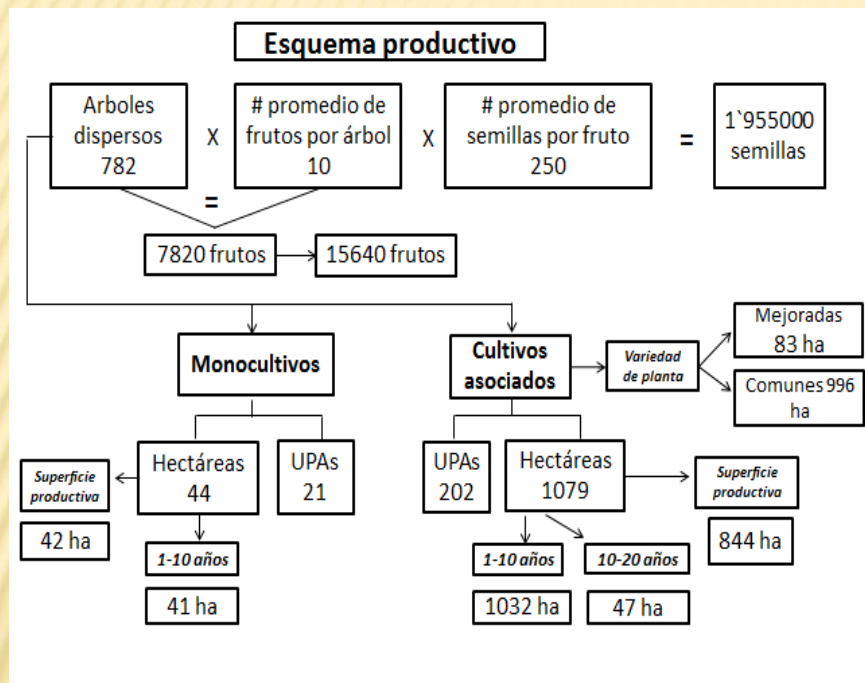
Esquema productivo

Arboles dispersos 782 X # promedio de frutos por árbol 10 X # promedio de semillas por fruto 250 = 1`955000 semillas

=

7820 frutos → 15640 frutos

Monocultivos

Hectáreas 44

UPAs 21

Superficie productiva

42 ha

1-10 años

41 ha

Cultivos asociados

Variedad de planta

Mejoradas 83 ha

Comunes 996 ha

UPAs 202

Hectáreas 1079

Superficie productiva

844 ha

1-10 años

1032 ha

10-20 años

47 ha